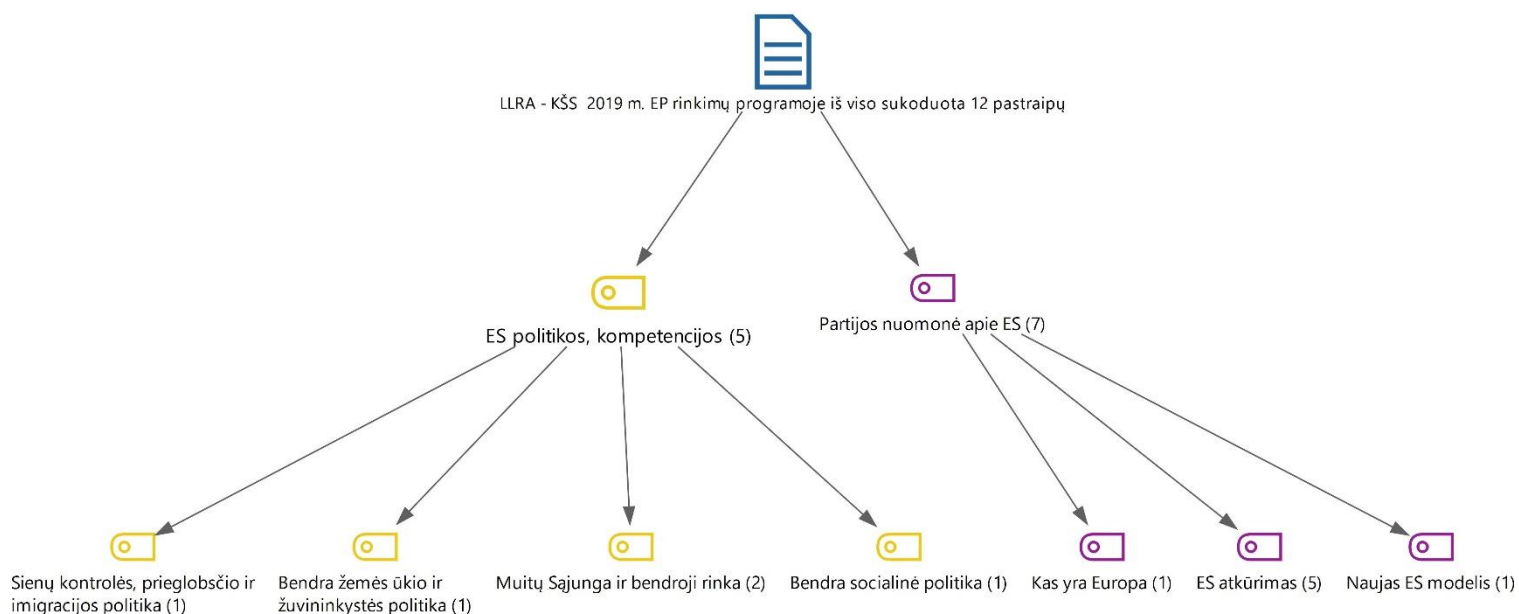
LLRA - KŠS 2019 m. EP rinkimų programoje iš viso sukoduota 12 pastraipų

ES politikos, kompetencijos (5)

Partijos nuomonė apie ES (7)

Sienų kontrolės, prieglobsčio ir imigracijos politika (1)

Bendra žemės ūkio ir žuvininkystės politika (1)

Muitų Sąjunga ir bendroji rinka (2)

Bendra socialinė politika (1)

Kas yra Europa (1)

ES atkūrimas (5)

Naujas ES modelis (1)